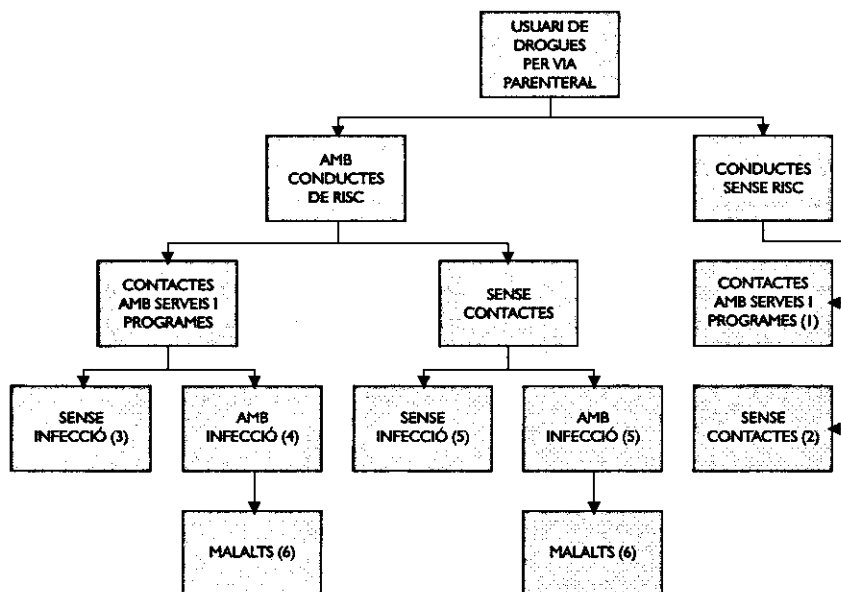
USUARI DE DROGUES PER VIA PARENTERAL

AMB CONDUCTES DE RISC

CONDUCTES SENSE RISC

CONTACTES AMB SERVEIS I PROGRAMES

SENSE CONTACTES

CONTACTES AMB SERVEIS I PROGRAMES (1)

SENSE INFECCIÓ (3)

AMB INFECCIÓ (4)

SENSE INFECCIÓ (5)

AMB INFECCIÓ (5)

SENSE CONTACTES (2)

MALALTS (6)

MALALTS (6)